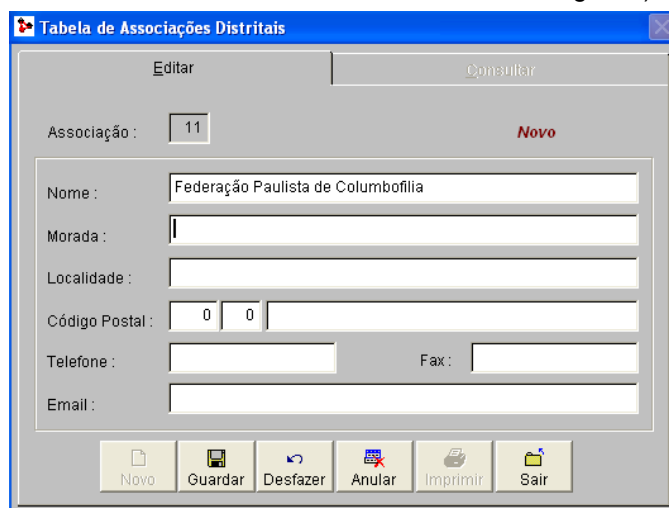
Tabela de Associações Distritais

Editar

Consultar

Associação : 11

Novo

Nome : Federação Paulista de Columbofilia

Morada :

Localidade :

Código Postal : 0 0

Telefone :

Fax :

Email :

Novo

Guardar

Desfazer

Anular

Imprimir

Sair